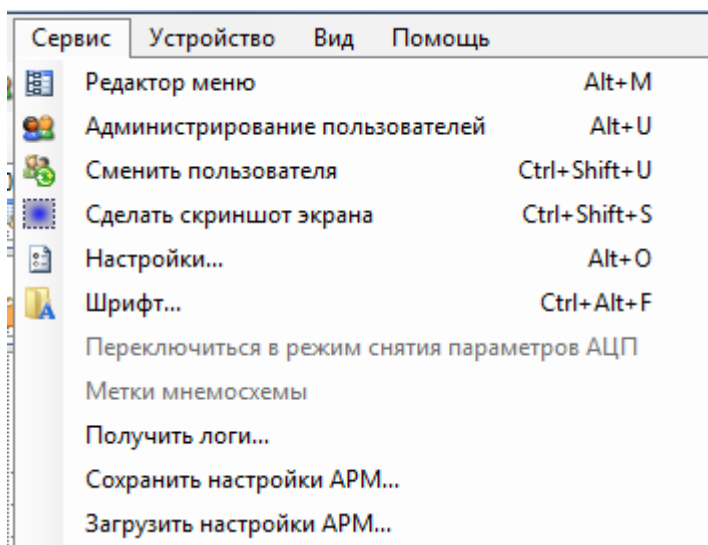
Сервис Устройство Вид Помощь

Редактор меню Alt+M
Администрирование пользователей Alt+U
Сменить пользователя Ctrl+Shift+U
Сделать скриншот экрана Ctrl+Shift+S
Настройки... Alt+O
Шрифт... Ctrl+Alt+F
Переключиться в режим снятия параметров АЦП
Метки мнемосхемы
Получить логи...
Сохранить настройки АРМ...
Загрузить настройки АРМ...